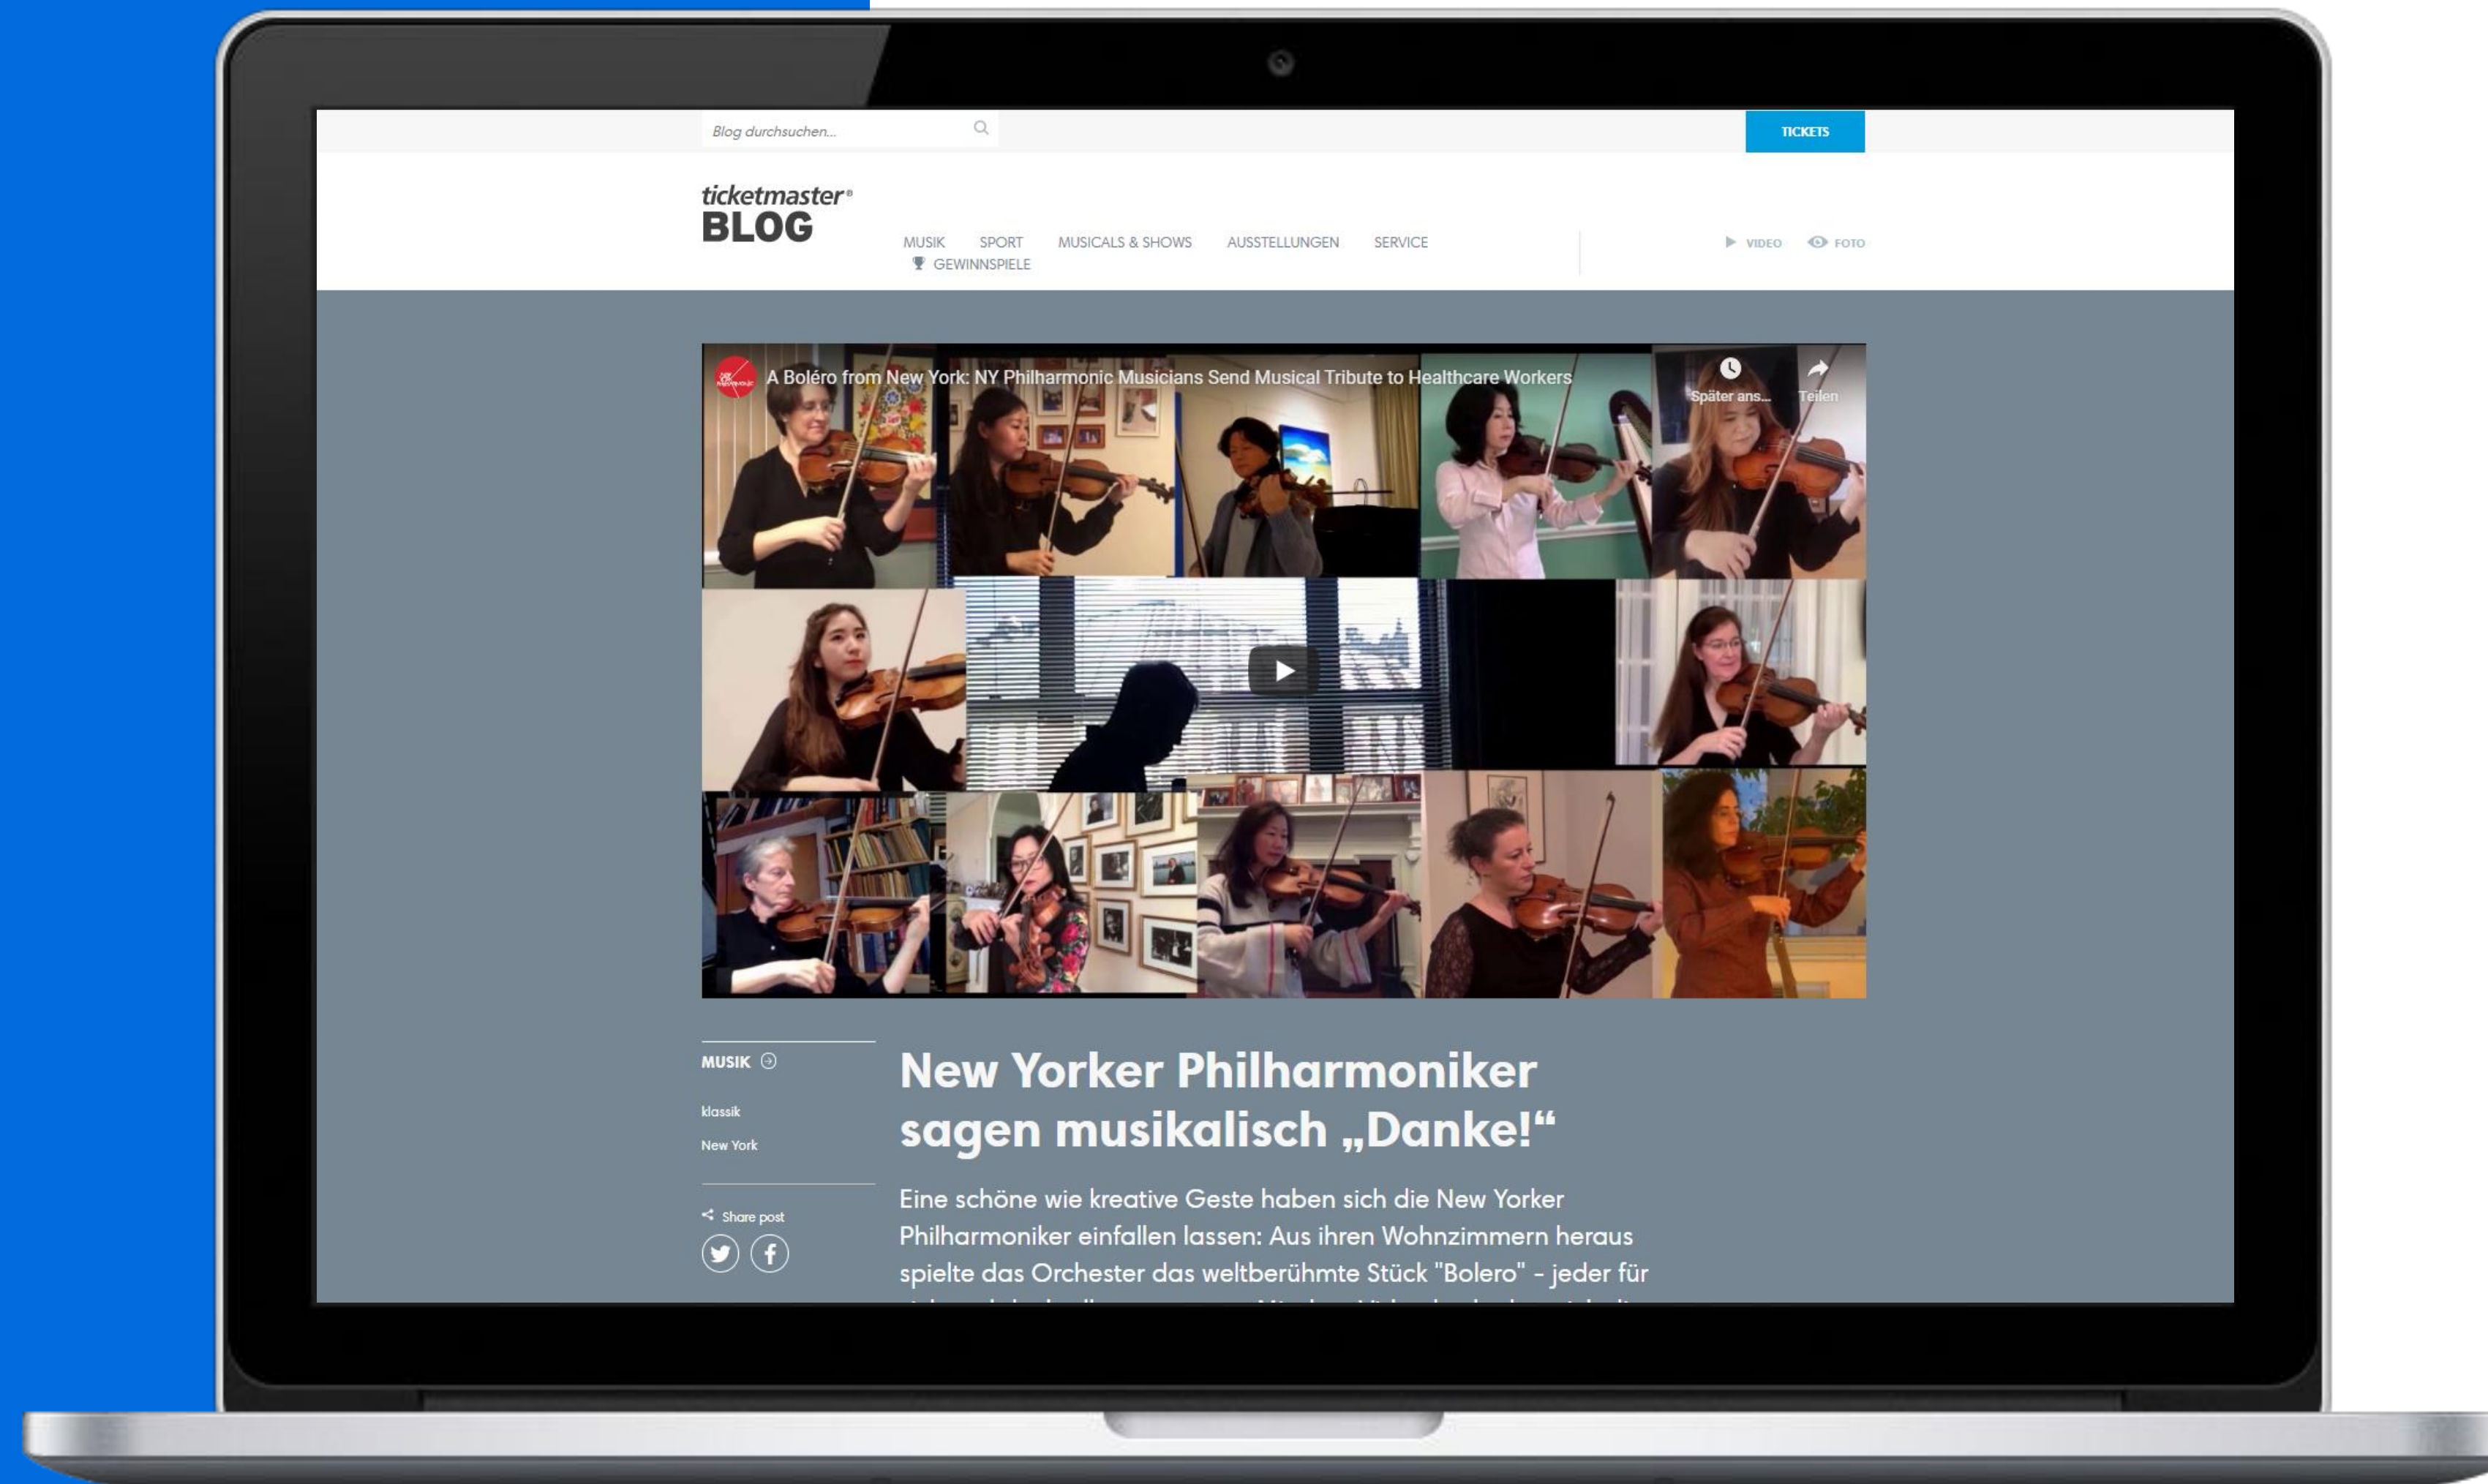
Blog durchsuchen...

TICKETS

ticketmaster®
BLOG

MUSIK SPORT MUSICALS & SHOWS AUSSTELLUNGEN SERVICE
GEWINNSPIELE

VIDEO FOTO

A Boléro from New York: NY Philharmonic Musicians Send Musical Tribute to Healthcare Workers

Später ans... Teilen

MUSIK

klassik

New York

Share post

New Yorker Philharmoniker sagen musikalisch „Danke!“

Eine schöne wie kreative Geste haben sich die New Yorker Philharmoniker einfallen lassen: Aus ihren Wohnzimmern heraus spielte das Orchester das weltberühmte Stück "Bolero" - jeder für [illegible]